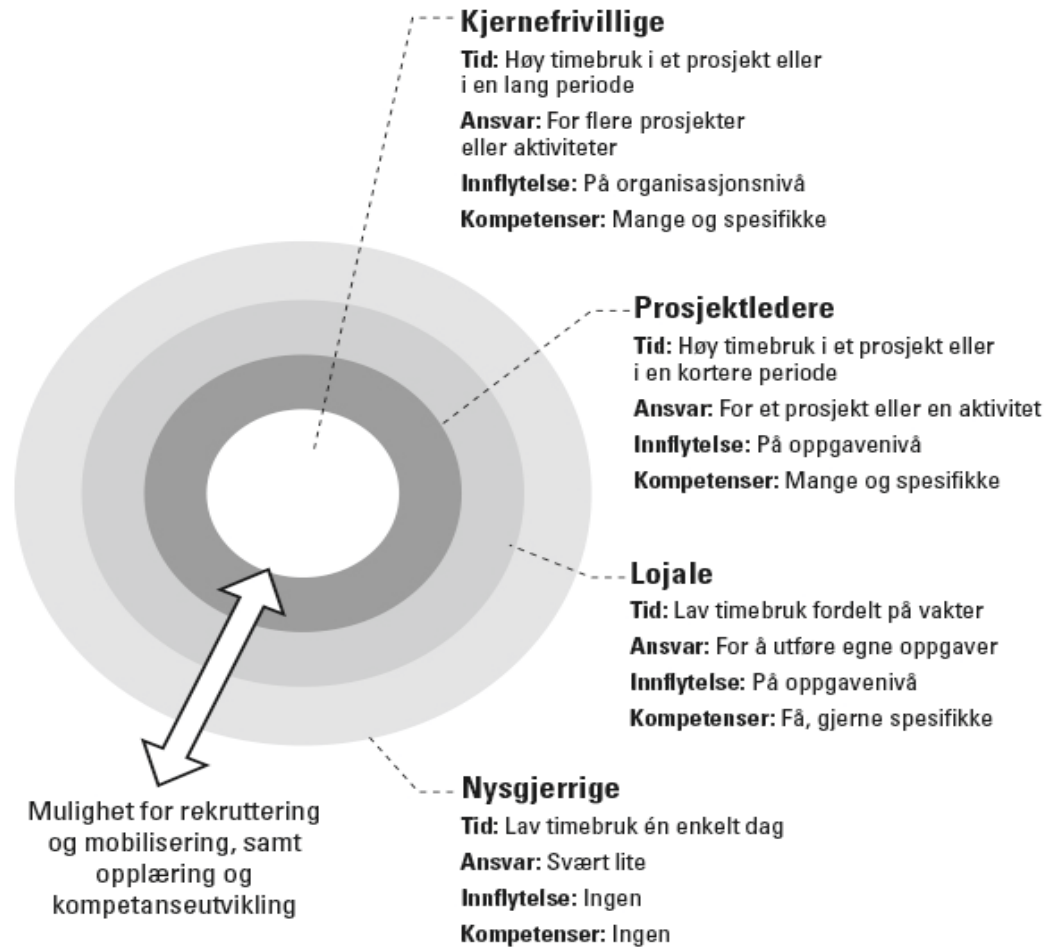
Kjernefrivillige

Tid: Høy timebruk i et prosjekt eller i en lang periode

Ansvar: For flere prosjekter eller aktiviteter

Innflytelse: På organisasjonsnivå

Kompetenser: Mange og spesifikke

Prosjektledere

Tid: Høy timebruk i et prosjekt eller i en kortere periode

Ansvar: For et prosjekt eller en aktivitet

Innflytelse: På oppgavenivå

Kompetenser: Mange og spesifikke

Lojale

Tid: Lav timebruk fordelt på vakter

Ansvar: For å utføre egne oppgaver

Innflytelse: På oppgavenivå

Kompetenser: Få, gjerne spesifikke

Nysgjerrige

Tid: Lav timebruk én enkelt dag

Ansvar: Svært lite

Innflytelse: Ingen

Kompetenser: Ingen

Mulighet for rekruttering og mobilisering, samt opplæring og kompetanseutvikling